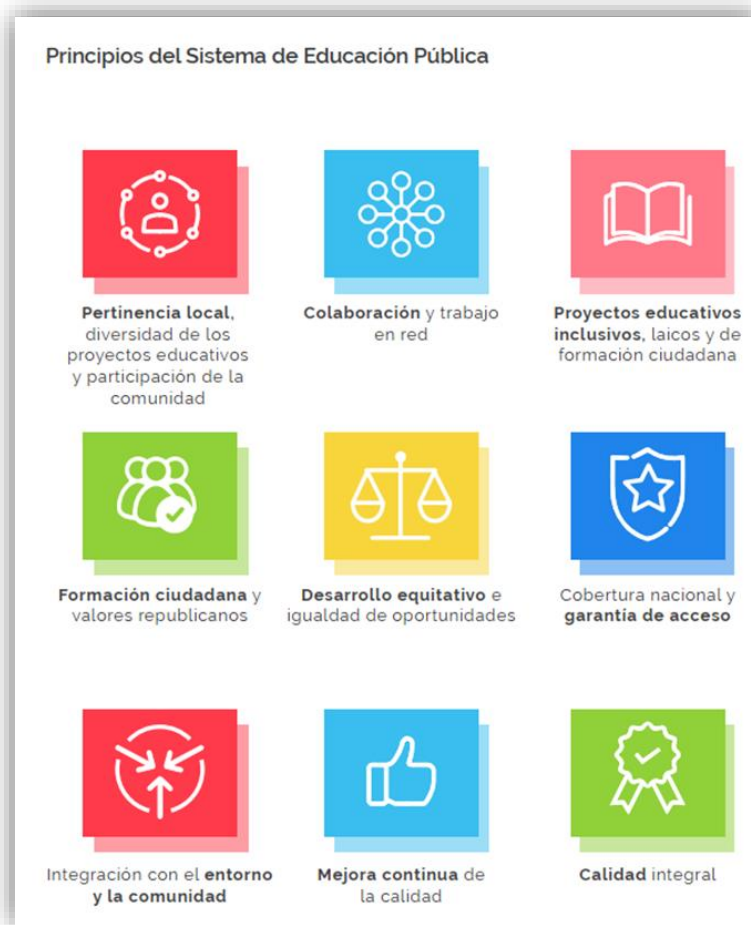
Principios del Sistema de Educación Pública

Pertinencia local, diversidad de los proyectos educativos y participación de la comunidad

Colaboración y trabajo en red

Proyectos educativos inclusivos, laicos y de formación ciudadana

Formación ciudadana y valores republicanos

Desarrollo equitativo e igualdad de oportunidades

Cobertura nacional y garantía de acceso

Integración con el entorno y la comunidad

Mejora continua de la calidad

Calidad integral